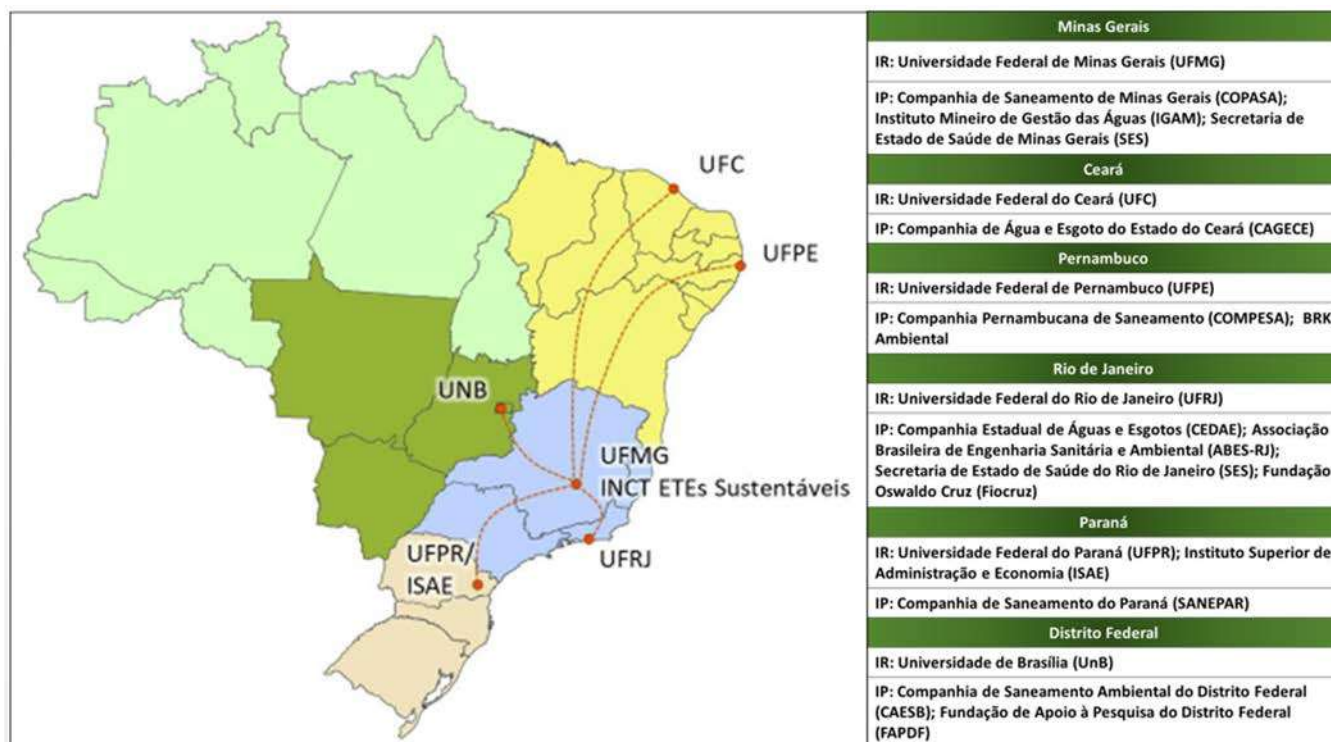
UFC

UFPE

UNB

UFMG
INCT ETEs Sustentáveis

UFPR/
ISAE

UFRJ

| Minas Gerais |
|---|
| IR: Universidade Federal de Minas Gerais (UFMG) |
| IP: Companhia de Saneamento de Minas Gerais (COPASA); Instituto Mineiro de Gestão das Águas (IGAM); Secretaria de Estado de Saúde de Minas Gerais (SES) |
| Ceará |
| IR: Universidade Federal do Ceará (UFC) |
| IP: Companhia de Água e Esgoto do Estado do Ceará (CAGECE) |
| Pernambuco |
| IR: Universidade Federal de Pernambuco (UFPE) |
| IP: Companhia Pernambucana de Saneamento (COMPESA); BRK Ambiental |
| Rio de Janeiro |
| IR: Universidade Federal do Rio de Janeiro (UFRJ) |
| IP: Companhia Estadual de Águas e Esgotos (CEDAE); Associação Brasileira de Engenharia Sanitária e Ambiental (ABES-RJ); Secretaria de Estado de Saúde do Rio de Janeiro (SES); Fundação Oswaldo Cruz (Fiocruz) |
| Paraná |
| IR: Universidade Federal do Paraná (UFPR); Instituto Superior de Administração e Economia (ISAE) |
| IP: Companhia de Saneamento do Paraná (SANEPAR) |
| Distrito Federal |
| IR: Universidade de Brasília (UnB) |
| IP: Companhia de Saneamento Ambiental do Distrito Federal (CAESB); Fundação de Apoio à Pesquisa do Distrito Federal (FAPDF) |